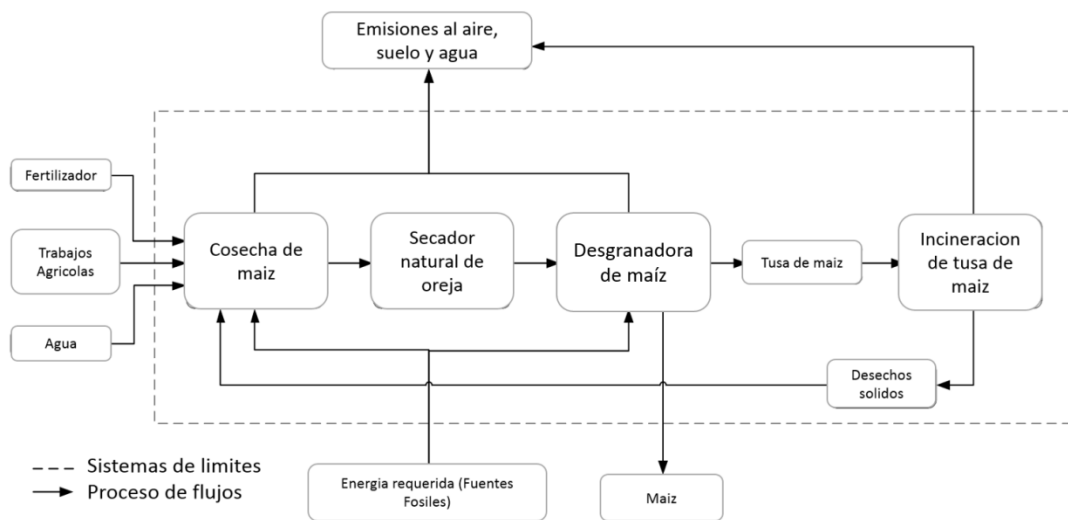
Emisiones al aire, suelo y agua

Fertilizador

Trabajos Agricolas

Agua

Cosecha de maiz

Secador natural de oreja

Desgranadora de maíz

Tusa de maiz

Incineracion de tusa de maiz

Desechos solidos

Energia requerida (Fuentes Fosiles)

Maiz

Sistemas de limites

Proceso de flujos